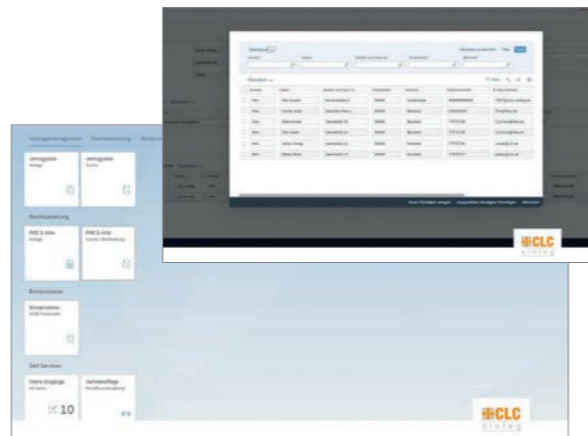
Vertragsmanagement Rechtsabteilung

Vertragsablage Anlage

Vertragsablage Suche

Rechtsabteilung

RMZ & Akte Anlage

RMZ & Akte Suche / Bearbeitung

Bürgerservice

Bürgerservice

Self Services

Meine Eingänge

Vertriebsauftrag

10

Standard

Standard

CLC

CLC